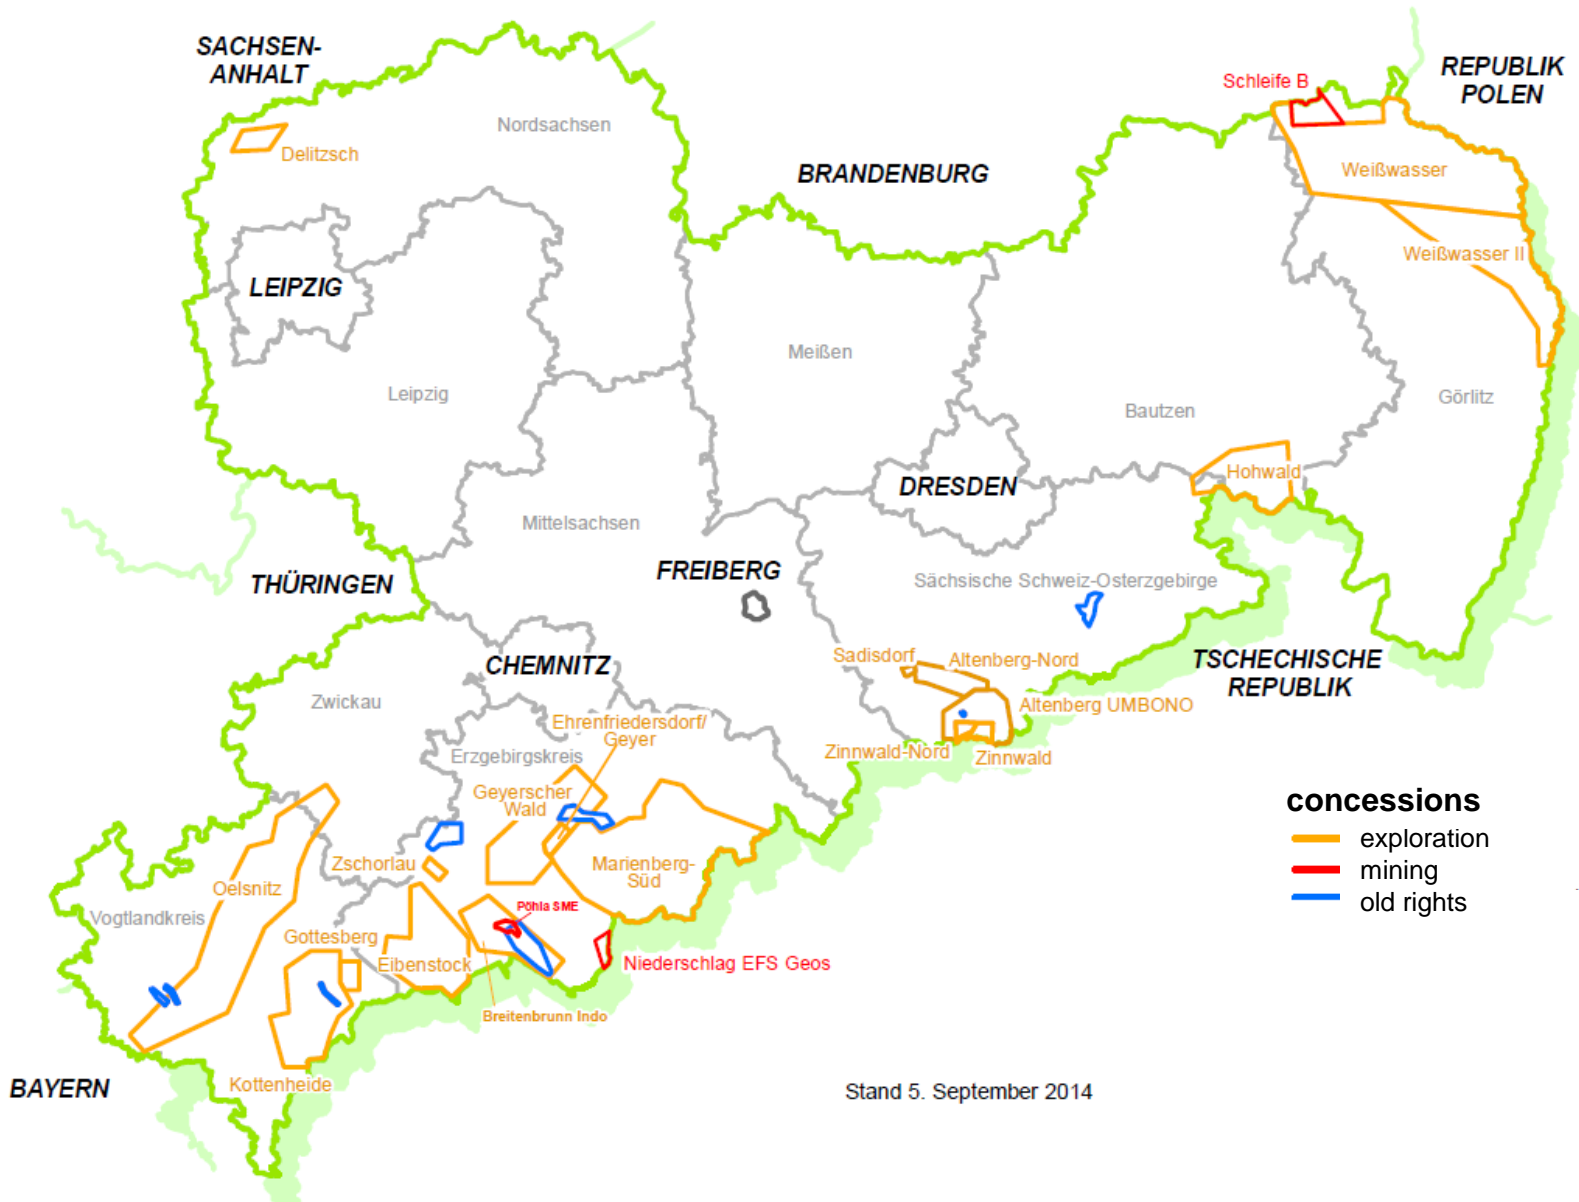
SACHSEN-ANHALT

REPUBLIK POLEN

Schleife B

Nordsachsen

Delitzsch

BRANDENBURG

Weißwasser

Weißwasser II

LEIPZIG

Meißen

Leipzig

Bautzen

Görlitz

Hohwald

DRESDEN

Mittelsachsen

FREIBERG

THÜRINGEN

Sächsische Schweiz-Osterzgebirge

Sadisdorf

Altenberg-Nord

TSCHECHISCHE REPUBLIK

CHEMNITZ

Zwickau

Ehrenfriedersdorf/ Geyer

Altenberg UMBONO

Erzgebirgskreis

Zinnwald-Nord

Zinnwald

Geyerscher Wald

concessions

exploration

mining

old rights

Zschorlau

Marienberg-Süd

Oelsnitz

Vogtlandkreis

Pöhla SME

Gottesberg

Eibenstock

Niederschlag EFS Geos

Breitenbrunn Indo

BAYERN

Kottenheide

Stand 5. September 2014